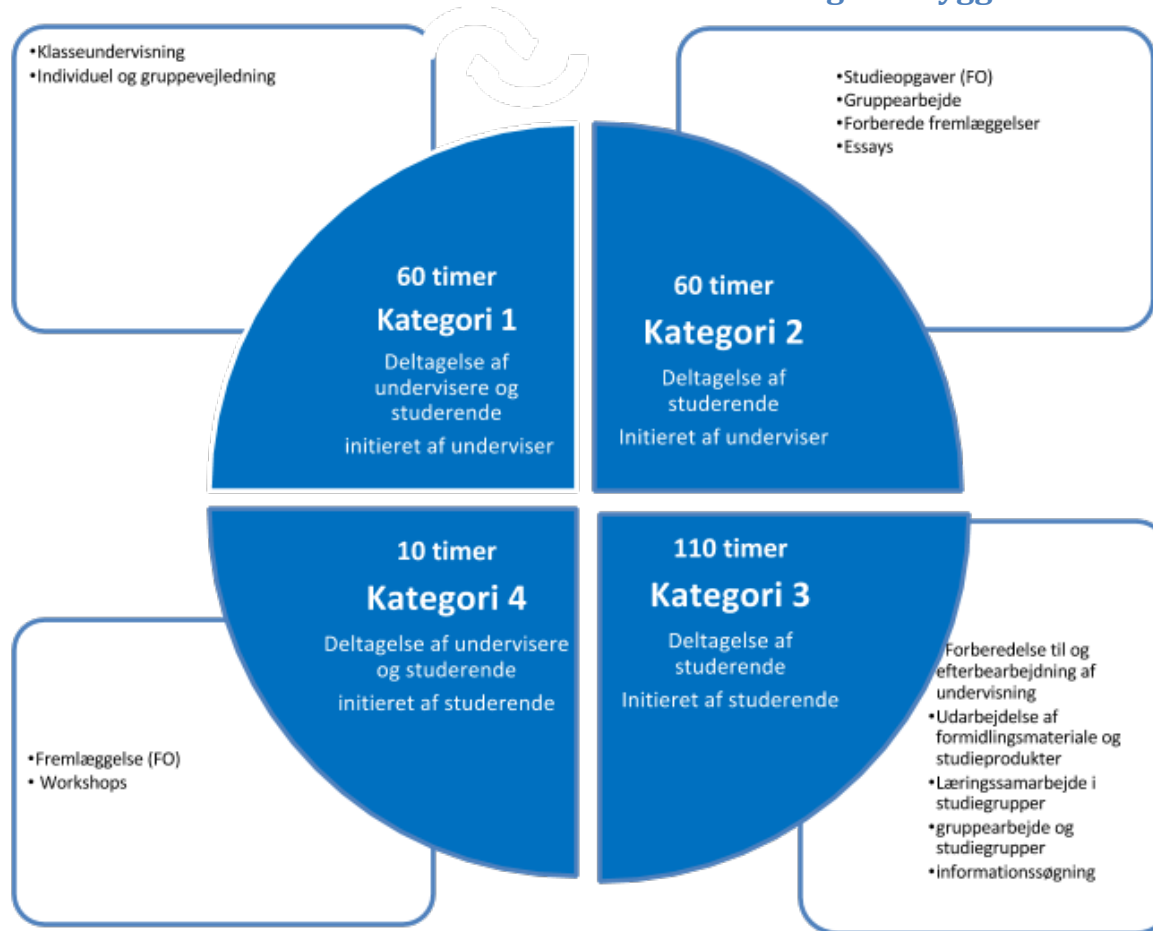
•Klasseundervisning
•Individuel og gruppevejledning

•Studieopgaver (FO)
•Gruppearbejde
•Forberede fremlæggelser
•Essays

60 timer
Kategori 1
Deltagelse af undervisere og studerende
initieret af underviser

60 timer
Kategori 2
Deltagelse af studerende
Initieret af underviser

10 timer
Kategori 4
Deltagelse af undervisere og studerende
initieret af studerende

110 timer
Kategori 3
Deltagelse af studerende
Initieret af studerende

•Fremlæggelse (FO)
• Workshops

Forberedelse til og efterbearbejdning af undervisning
•Udarbejdelse af formidlingsmateriale og studieprodukter
•Læringssamarbejde i studiegrupper
•gruppearbejde og studiegrupper
•informationssøgning